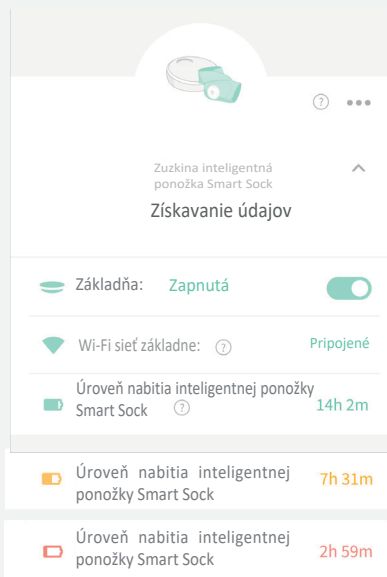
?

Zuzkina inteligentná ponožka Smart Sock

Získavanie údajov

Základňa: Zapnutá

Wi-Fi sieť základne: ? Pripojené

Úroveň nabitia inteligentnej ponožky Smart Sock ? 14h 2m

Úroveň nabitia inteligentnej ponožky Smart Sock 7h 31m

Úroveň nabitia inteligentnej ponožky Smart Sock 2h 59m